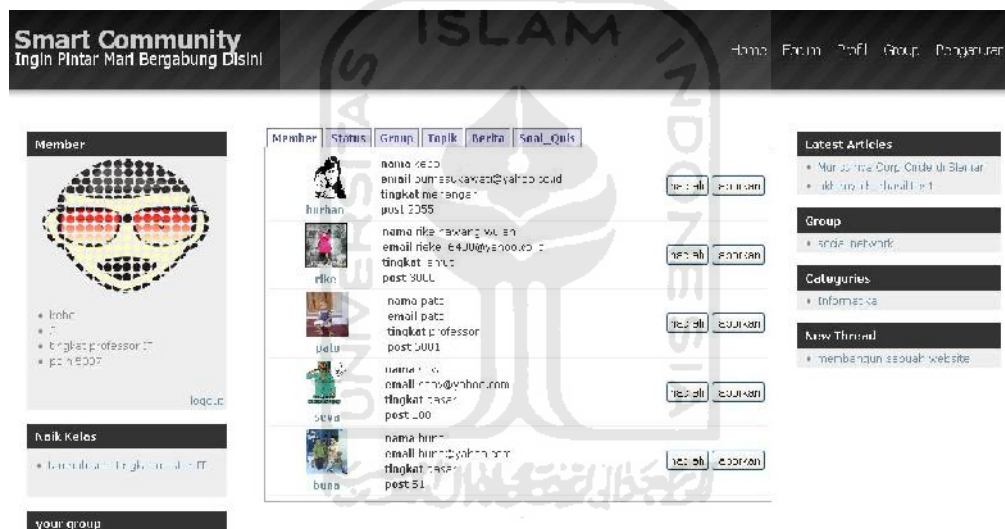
Smart Community
Ingin Pintar Mari Bergabung Disini

ISLAM

Home Forum Profil Group Pengaturan

Member

• kobo
• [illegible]
• tingkat professor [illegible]
• poin 5007

logout

Naik Kelas

• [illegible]

your group

Member Status Group Topik Berita Soal_Quis

burhan
nama kebo
email bumasukawasi@yahoo.co.id
tingkat menengah
post 2055
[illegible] laporkan

rike
nama rike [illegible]
email rieke_6400@yahoo.co.id
tingkat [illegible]
post 3000
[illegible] laporkan

patu
nama patu
email patu
tingkat professor
post 5001
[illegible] laporkan

seva
nama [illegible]
email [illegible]@yahoo.com
tingkat dasar
post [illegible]00
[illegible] laporkan

buna
nama buna
email buna@yahoo.com
tingkat dasar
post 51
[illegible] laporkan

Latest Articles
• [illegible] Corp. Onde di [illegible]
• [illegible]

Group
• social network

Categuries
• Informatika

New Thread
• membangun sebuah website